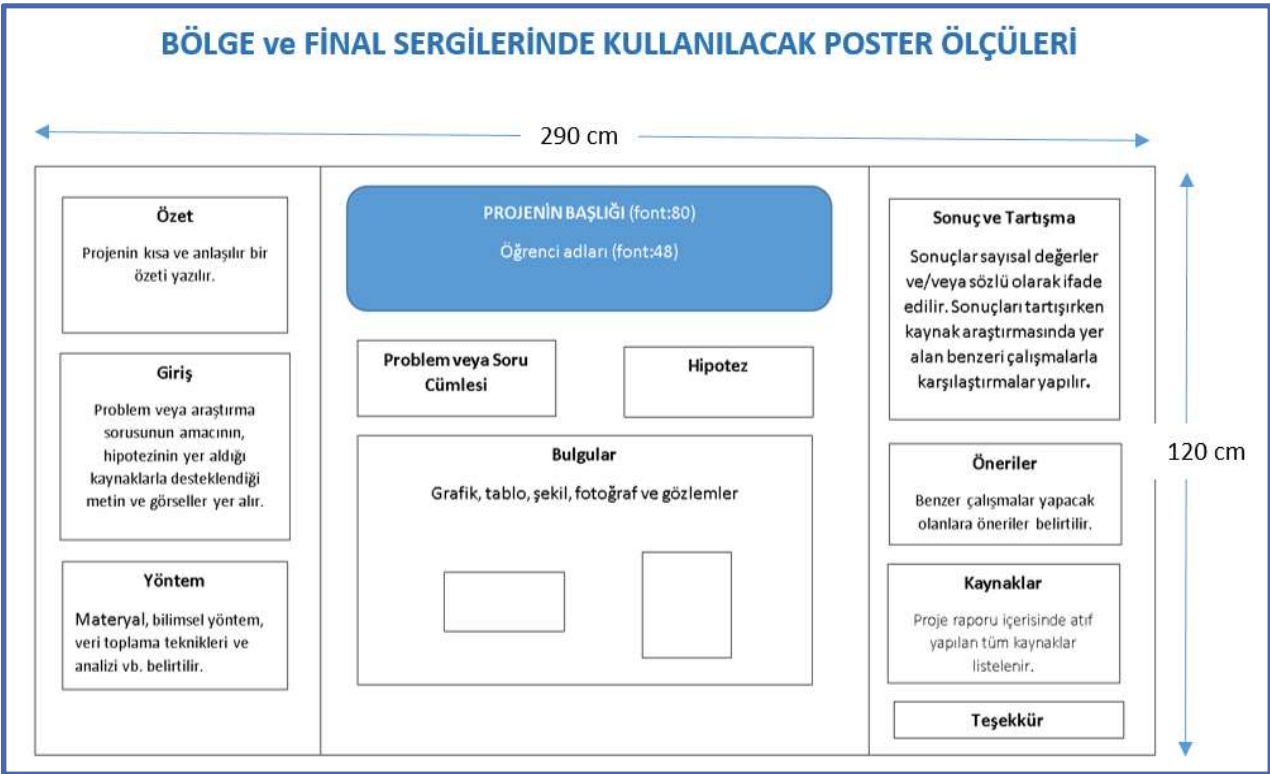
BÖLGE ve FİNAL SERGİLERİNDE KULLANILACAK POSTER ÖLÇÜLERİ

290 cm

120 cm

Özet

Projenin kısa ve anlaşılır bir özeti yazılır.

Giriş

Problem veya araştırma sorusunun amacının, hipotezinin yer aldığı kaynaklarla desteklendiği metin ve görseller yer alır.

Yöntem

Materyal, bilimsel yöntem, veri toplama teknikleri ve analizi vb. belirtilir.

PROJENİN BAŞLIĞI (font:80)

Öğrenci adları (font:48)

Problem veya Soru Cümlesi

Hipotez

Bulgular

Grafik, tablo, şekil, fotoğraf ve gözlemler

Sonuç ve Tartışma

Sonuçlar sayısal değerler ve/veya sözlü olarak ifade edilir. Sonuçları tartışırken kaynak araştırmasında yer alan benzeri çalışmalarla karşılaştırmalar yapılır.

Öneriler

Benzer çalışmalar yapacak olanlara öneriler belirtilir.

Kaynaklar

Proje raporu içerisinde atıf yapılan tüm kaynaklar listelenir.

Teşekkür